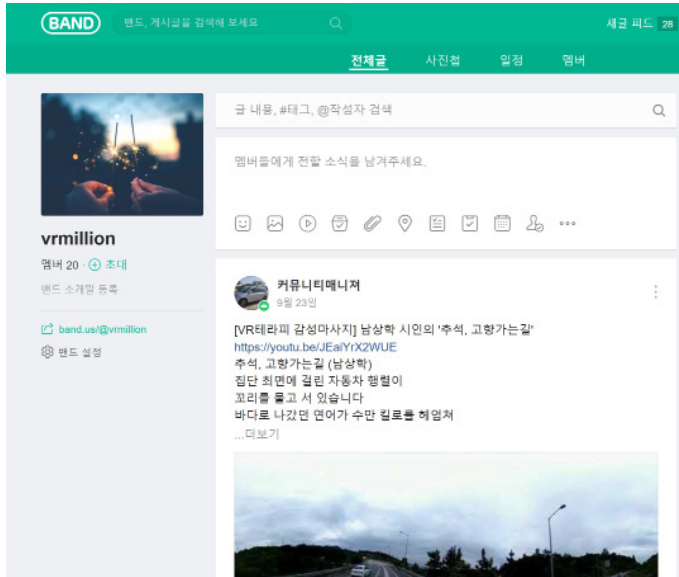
BAND

밴드, 게시글을 검색해 보세요

새글 피드 28

전체글 사진첩 일정 멤버

글 내용, #태그, @작성자 검색

멤버들에게 전할 소식을 남겨주세요.

vrmillion

멤버 20 · 초대

밴드 소개글 등록

band.us/@vrmillion

밴드 설정

커뮤니티매니저

9월 23일

[VR테라피 감성마사지] 남상학 시인의 '추석, 고향가는길'
https://youtu.be/JEaiYrX2WUE
추석, 고향가는길 (남상학)
집단 최면에 걸린 자동차 행렬이
꼬리를 물고 서 있습니다
바다로 나갔던 연어가 수만 킬로를 헤엄쳐
...더보기